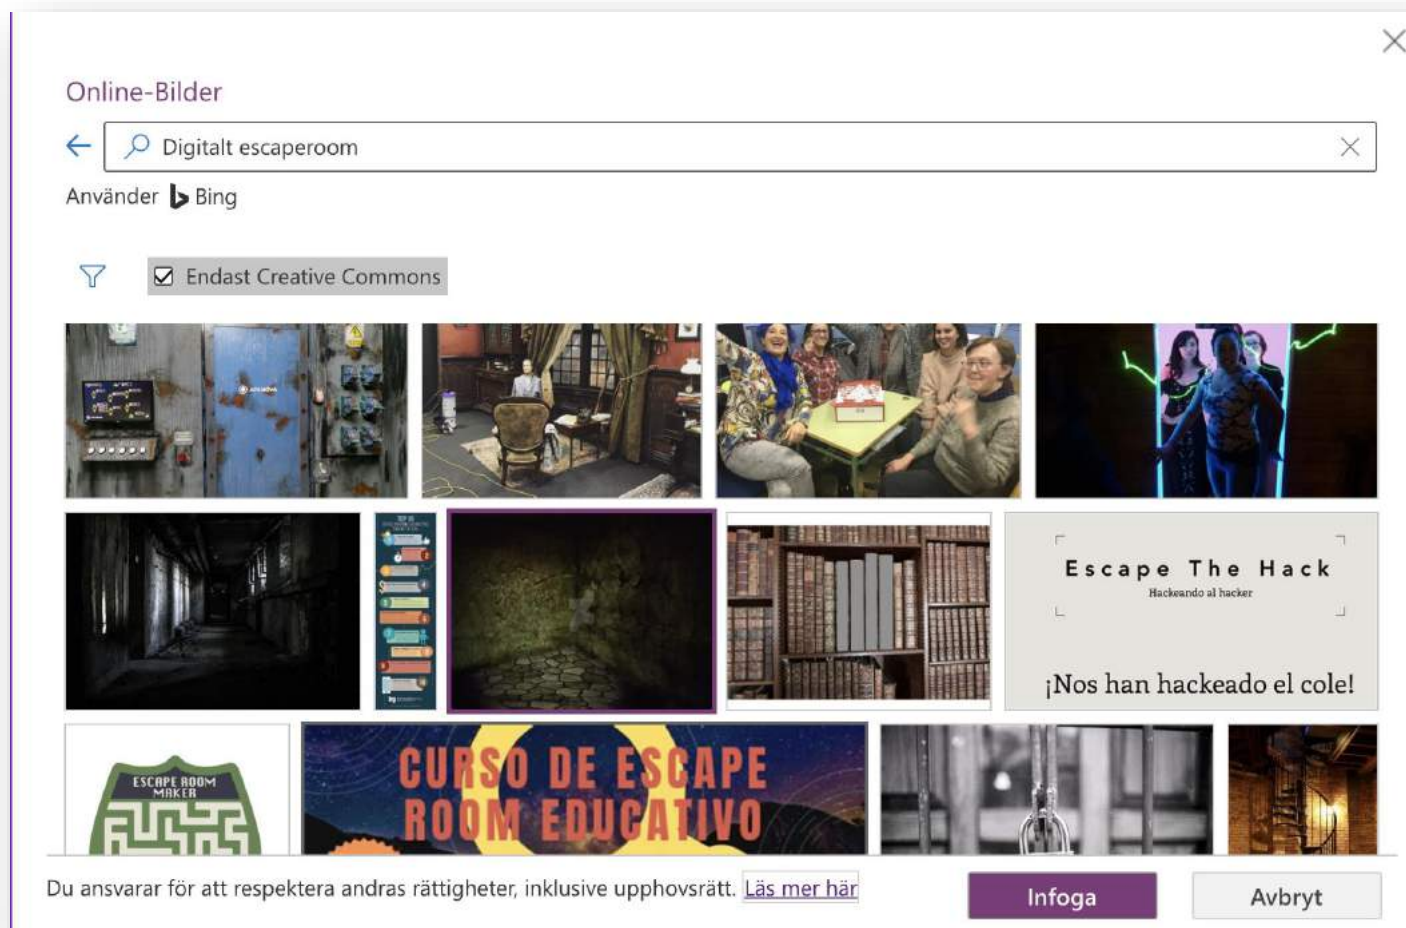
Online-Bilder

Digitalt escaperoom

Använder Bing

Endast Creative Commons

Escape The Hack
Hackeando al hacker

¡Nos han hackeado el cole!

ESCAPE ROOM MAKER

CURSO DE ESCAPE ROOM EDUCATIVO

Du ansvarar för att respektera andras rättigheter, inklusive upphovsrätt. Läs mer här

Infoga

Avbryt